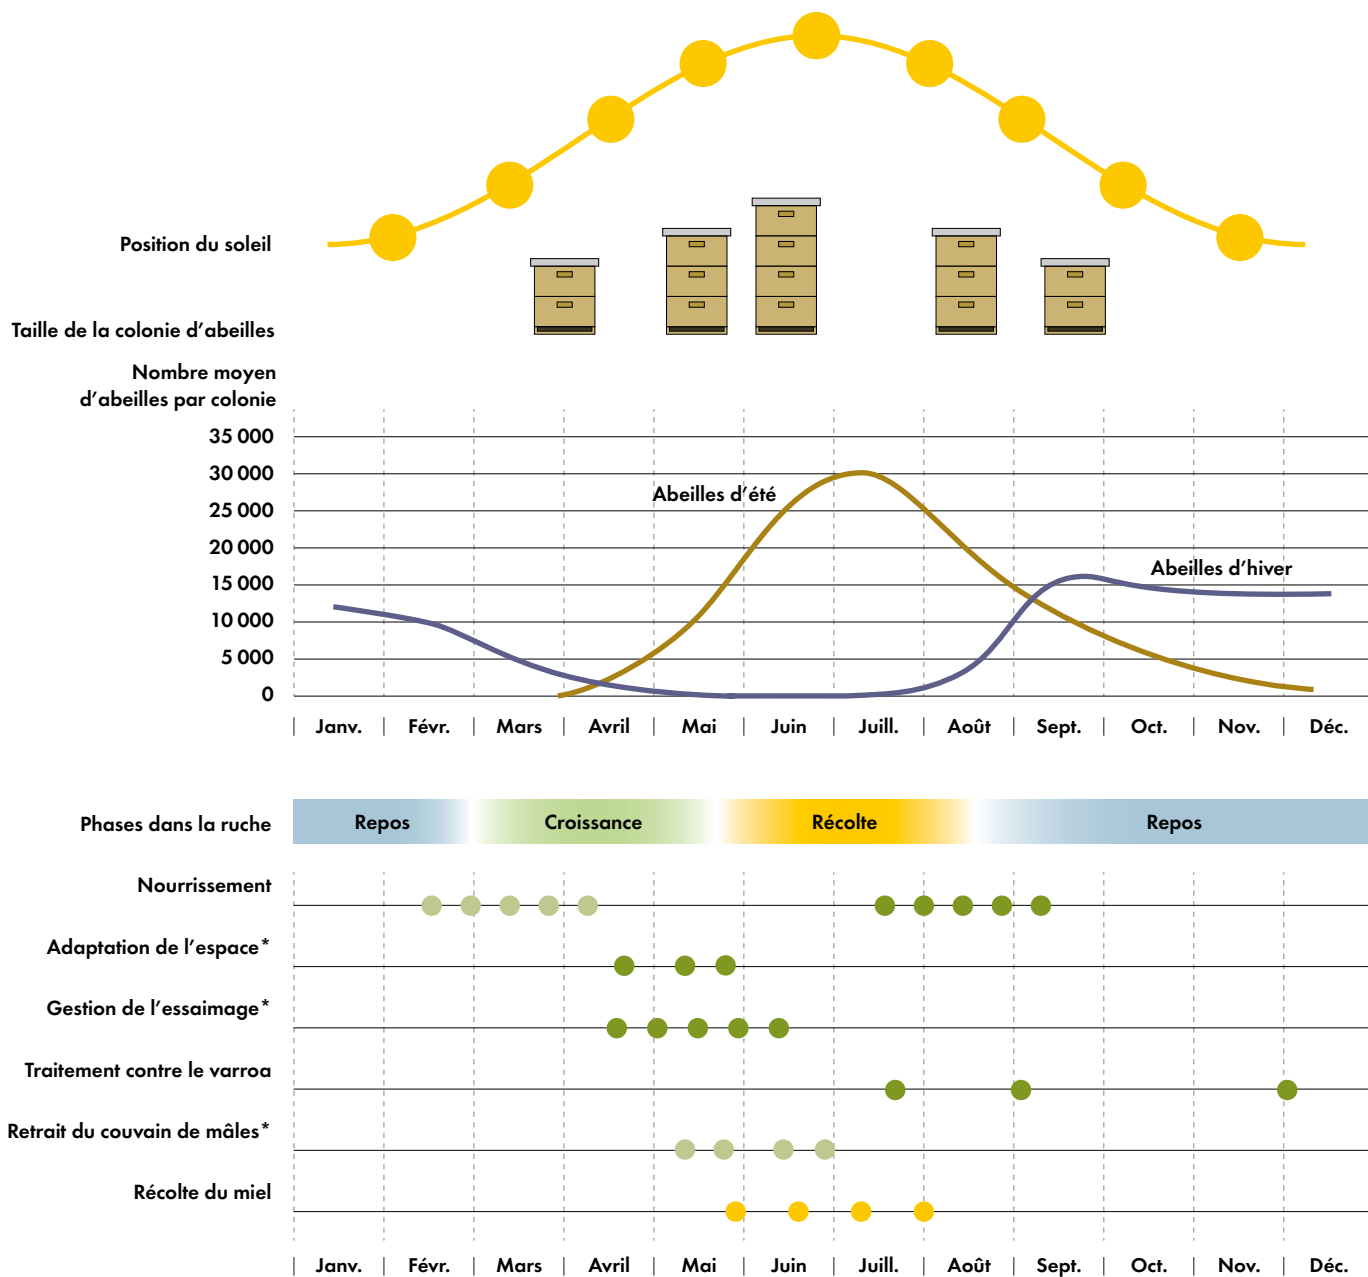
Position du soleil

Taille de la colonie d'abeilles

Nombre moyen d'abeilles par colonie

35 000
30 000
25 000
20 000
15 000
10 000
5 000
0

Abeilles d'été

Abeilles d'hiver

Janv. Févr. Mars Avril Mai Juin Juill. Août Sept. Oct. Nov. Déc.

Phases dans la ruche

Repos Croissance Récolte Repos

Nourrissement

Adaptation de l'espace*

Gestion de l'essaimage*

Traitement contre le varroa

Retrait du couvain de mâles*

Récolte du miel

Janv. Févr. Mars Avril Mai Juin Juill. Août Sept. Oct. Nov. Déc.